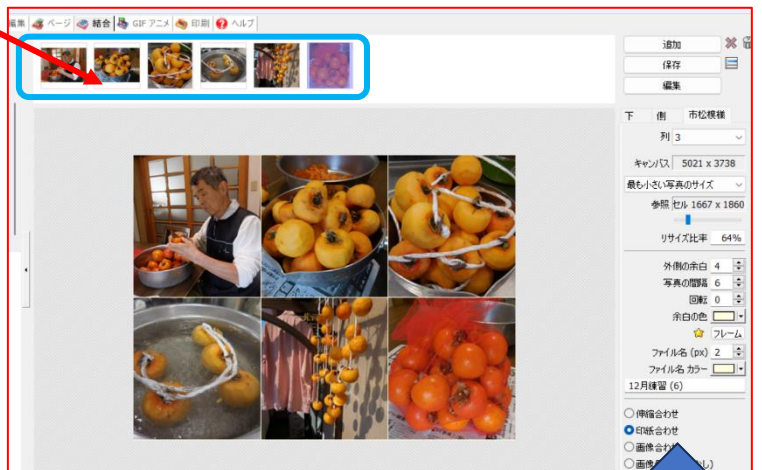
編集 ページ 結合 GIF アニメ 印刷 ヘルプ

追加
保存
編集

下 側 市松模様

列 3
キャンバス 5021 x 3738
最も小さい写真のサイズ
参照 セル 1667 x 1860
リサイズ比率 64%

外側の余白 4
写真の間隔 6
回転 0
余白の色
フレーム
ファイル名 (px) 2
ファイル名 カラー
12月練習 (6)

伸縮合わせ
印紙合わせ
画像合わ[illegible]
画像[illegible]し)